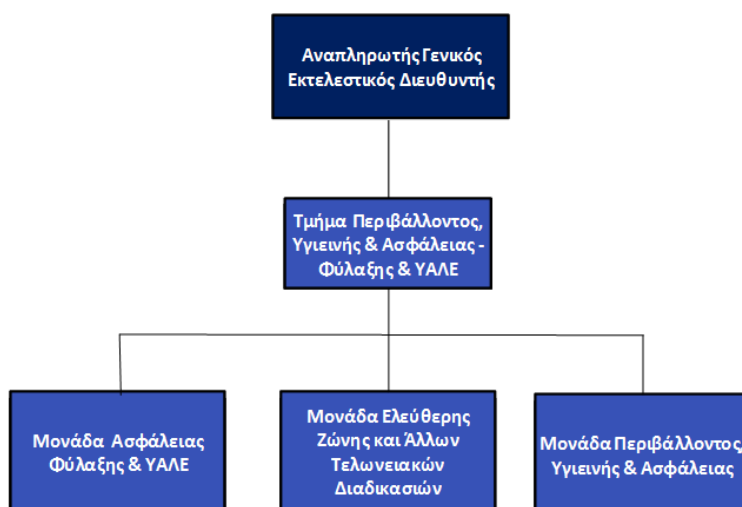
Αναπληρωτής Γενικός Εκτελεστικός Διευθυντής

Τμήμα Περιβάλλοντος, Υγιεινής & Ασφάλειας - Φύλαξης & ΥΑΛΕ

Μονάδα Ασφάλειας Φύλαξης & ΥΑΛΕ

Μονάδα Ελεύθερης Ζώνης και Άλλων Τελωνειακών Διαδικασιών

Μονάδα Περιβάλλοντος Υγιεινής & Ασφάλειας